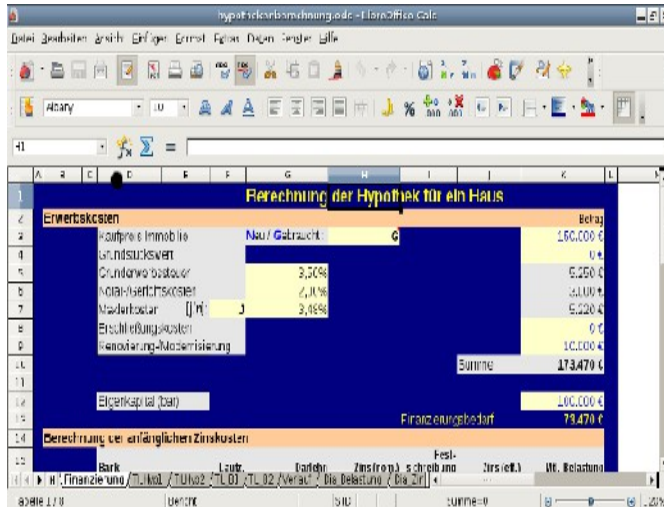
hypothekenberechnung.ods - LibreOffice Calc

Datei Bearbeiten Ansicht Einfügen Format Extras Daten Fenster Hilfe

Albany 10

H1

Berechnung der Hypothek für ein Haus

Erwerbskosten | Betrag
Kaufpreis Immobilie | Neu / Gebraucht: | G | 150.000 €
Grundstückswert | 0 €
Grunderwerbsteuer | 3,50% | 5.250 €
Notar-/Gerichtskosten | 2,00% | 3.000 €
Maklerkosten [J/N]: J | 3,48% | 5.220 €
Erschließungskosten | 0 €
Renovierung-Modernisierung | 10.000 €
Summe | 173.470 €

Eigenkapital (bar) | 100.000 €
Finanzierungsbedarf | 73.470 €

Berechnung der anfänglichen Zinskosten

Bank | Laufz. | Darlehn | Zins (nom.) | Festschreibung | Zins (eff.) | Mt. Belastung

Finanzierung / TL Nko1 / TL Nko2 / TL 01 / TL 02 / Verlauf / Die Belastung / Die Zin

Tabelle 1 / 8 | Default | STD | Summe=0 | 100%